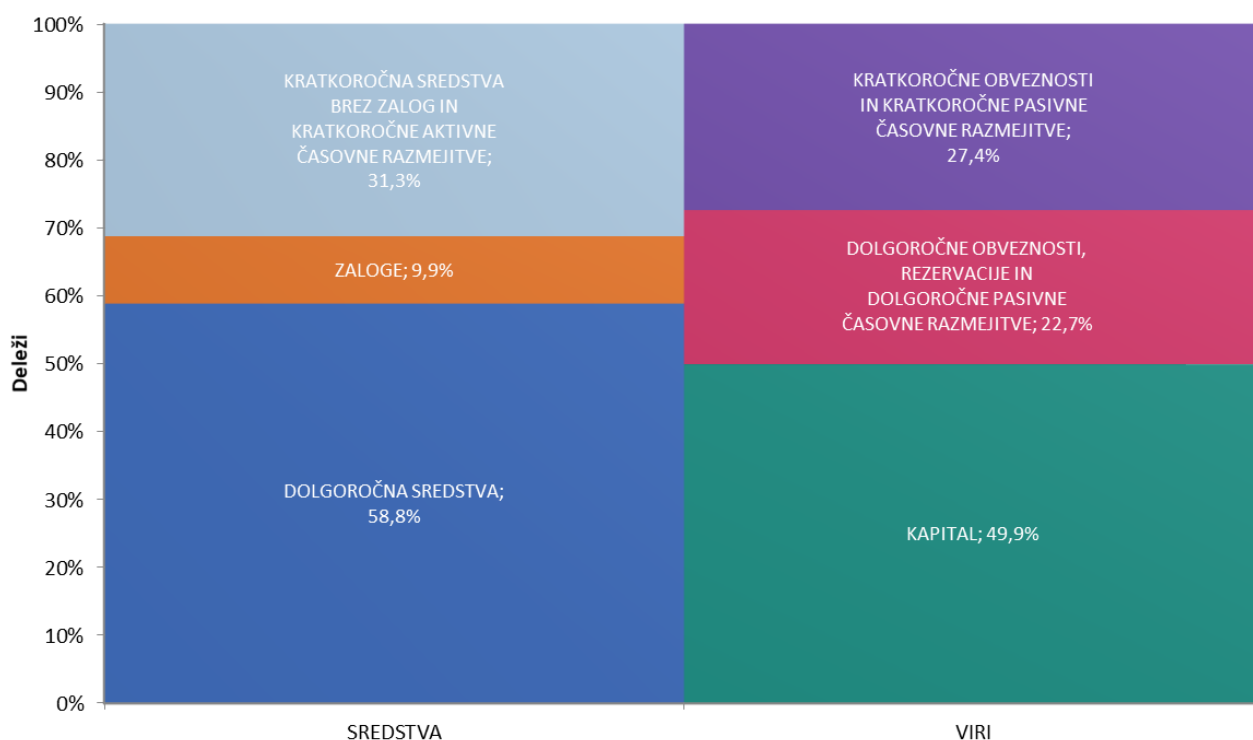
100%
90%
80%
70%
60%
50%
40%
30%
20%
10%
0%

Deleži

KRATKOROČNA SREDSTVA BREZ ZALOG IN KRATKOROČNE AKTIVNE ČASOVNE RAZMEJITVE; 31,3%

ZALOGE; 9,9%

DOLGOROČNA SREDSTVA; 58,8%

KRATKOROČNE OBVEZNOSTI IN KRATKOROČNE PASIVNE ČASOVNE RAZMEJITVE; 27,4%

DOLGOROČNE OBVEZNOSTI, REZERVACIJE IN DOLGOROČNE PASIVNE ČASOVNE RAZMEJITVE; 22,7%

KAPITAL; 49,9%

SREDSTVA

VIRI